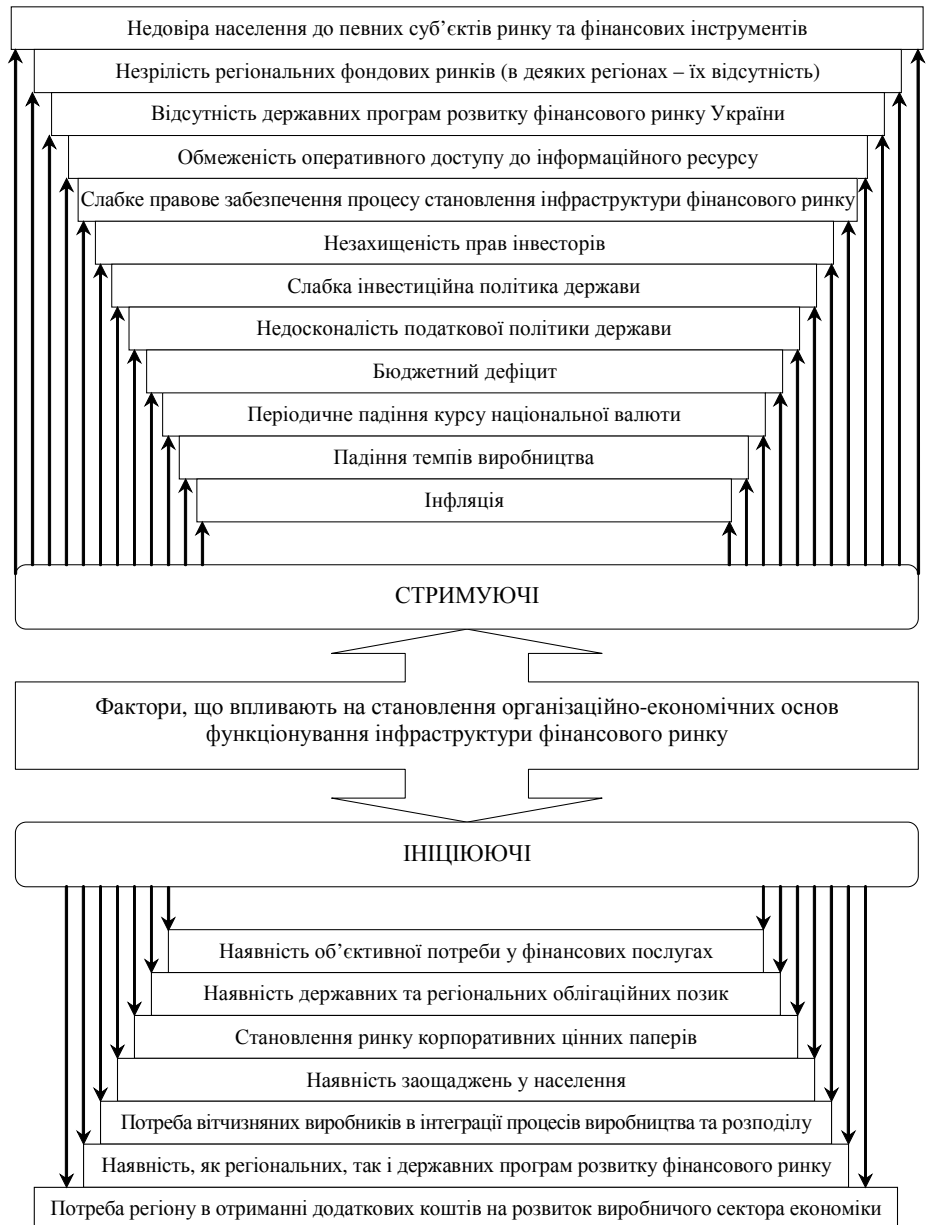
Недовіра населення до певних суб'єктів ринку та фінансових інструментів

Незрілість регіональних фондових ринків (в деяких регіонах – їх відсутність)

Відсутність державних програм розвитку фінансового ринку України

Обмеженість оперативного доступу до інформаційного ресурсу

Слабке правове забезпечення процесу становлення інфраструктури фінансового ринку

Незахищеність прав інвесторів

Слабка інвестиційна політика держави

Недосконалість податкової політики держави

Бюджетний дефіцит

Періодичне падіння курсу національної валюти

Падіння темпів виробництва

Інфляція

СТРИМУЮЧІ

Фактори, що впливають на становлення організаційно-економічних основ функціонування інфраструктури фінансового ринку

ІНІЦІЮЮЧІ

Наявність об'єктивної потреби у фінансових послугах

Наявність державних та регіональних облігаційних позик

Становлення ринку корпоративних цінних паперів

Наявність заощаджень у населення

Потреба вітчизняних виробників в інтеграції процесів виробництва та розподілу

Наявність, як регіональних, так і державних програм розвитку фінансового ринку

Потреба регіону в отриманні додаткових коштів на розвиток виробничого сектора економіки